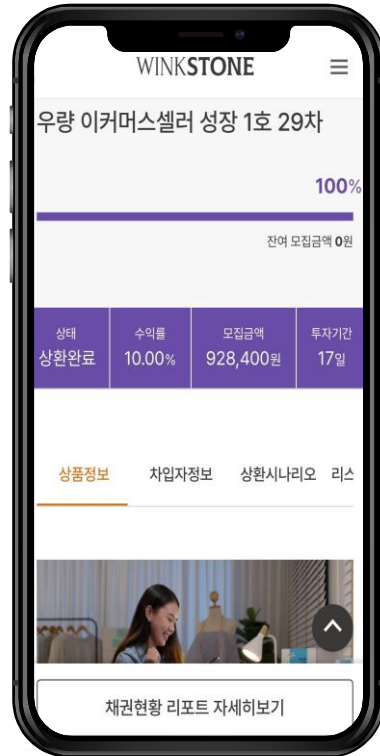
WINKSTONE

우량 이커머스셀러 성장 1호 29차

100%

잔여 모집금액 0원

| 상태 | 수익률 | 모집금액 | 투자기간 |
|---|---|---|---|
| 상환완료 | 10.00% | 928,400원 | 17일 |

상품정보 차입자정보 상환시나리오 리스

채권현황 리포트 자세히보기